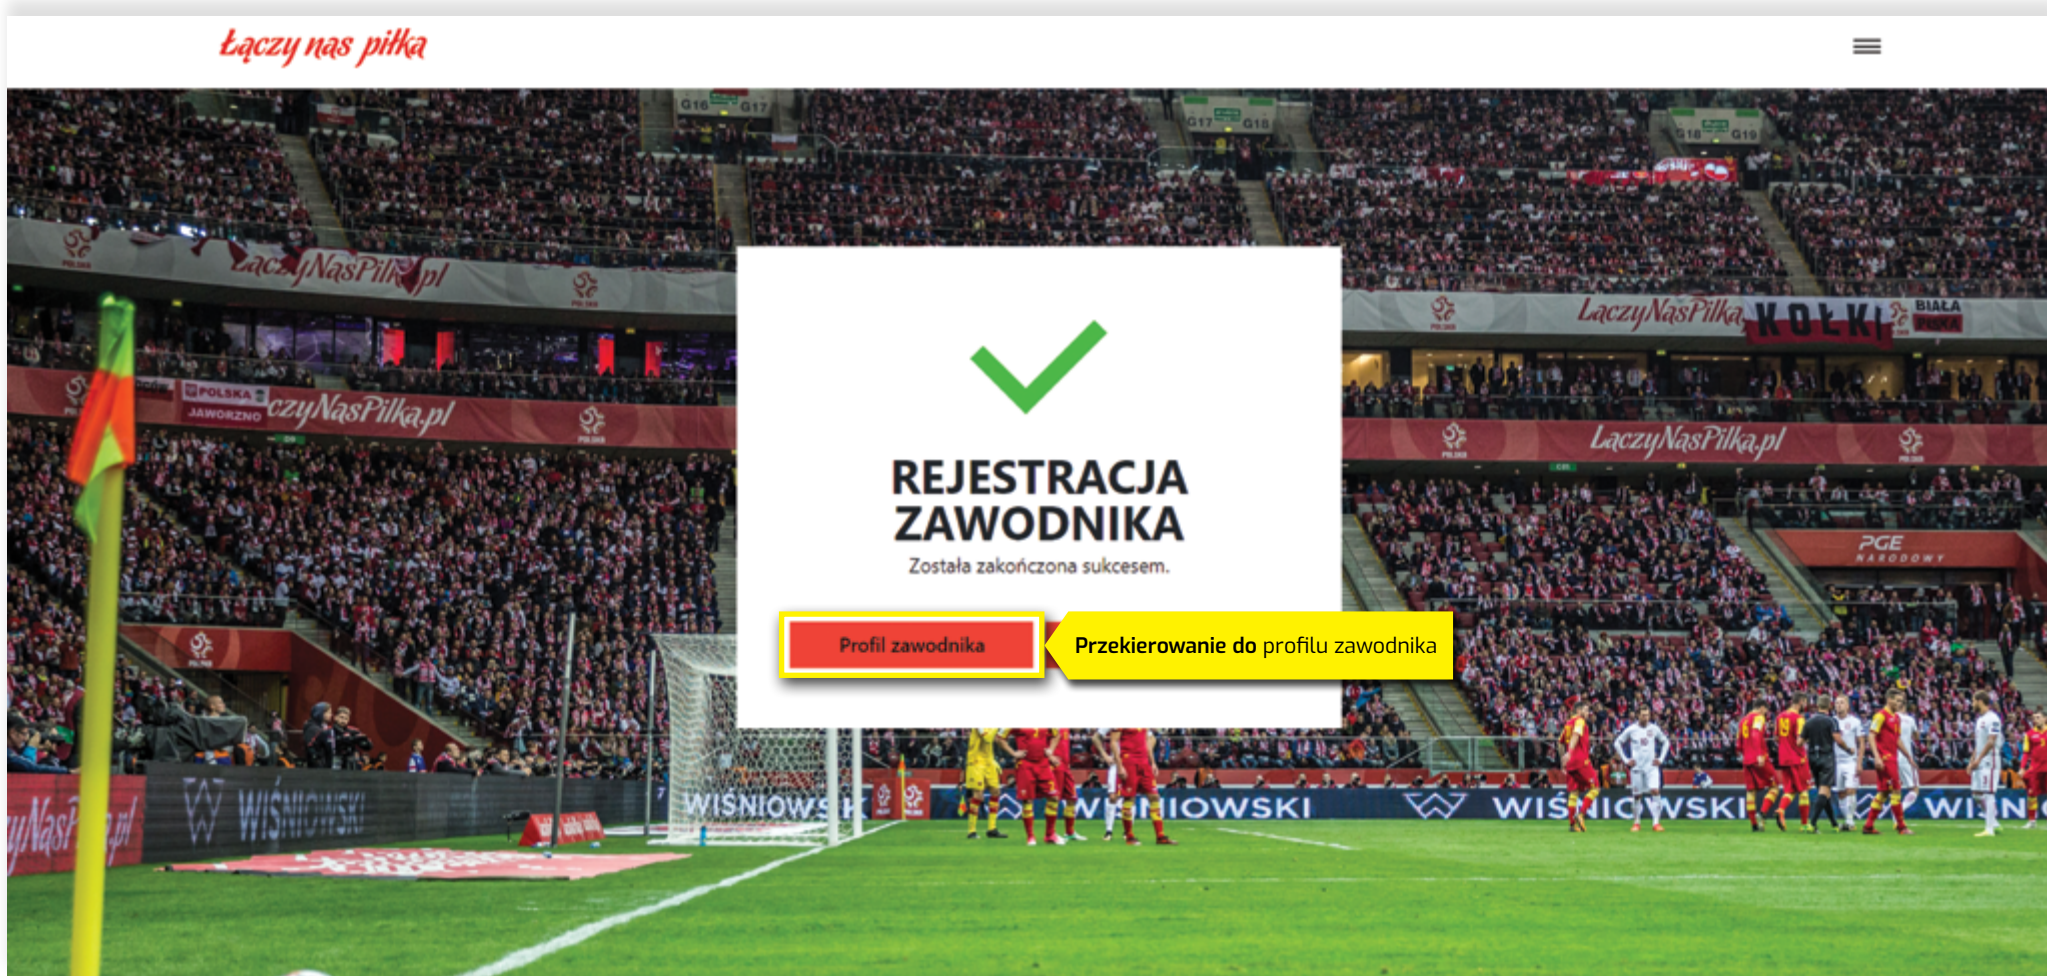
Łączy nas piłka

REJESTRACJA ZAWODNIKA

Została zakończona sukcesem.

Profil zawodnika

Przekierowanie do profilu zawodnika

ŁaczyNasPilka.pl

POLSKA JAWORZNO

czyNasPilka.pl

ŁaczyNasPilka

KOŁKI

BIAŁA

ŁaczyNasPilka.pl

PGE NARODOWY

G16 G17

G17 G18

G18 G19

WIŚNIOWSKI

WIŚNIOWSKI

WIŚNIOWSKI

WIŚNIOWSKI

WIŚNI

yNasPilka.pl